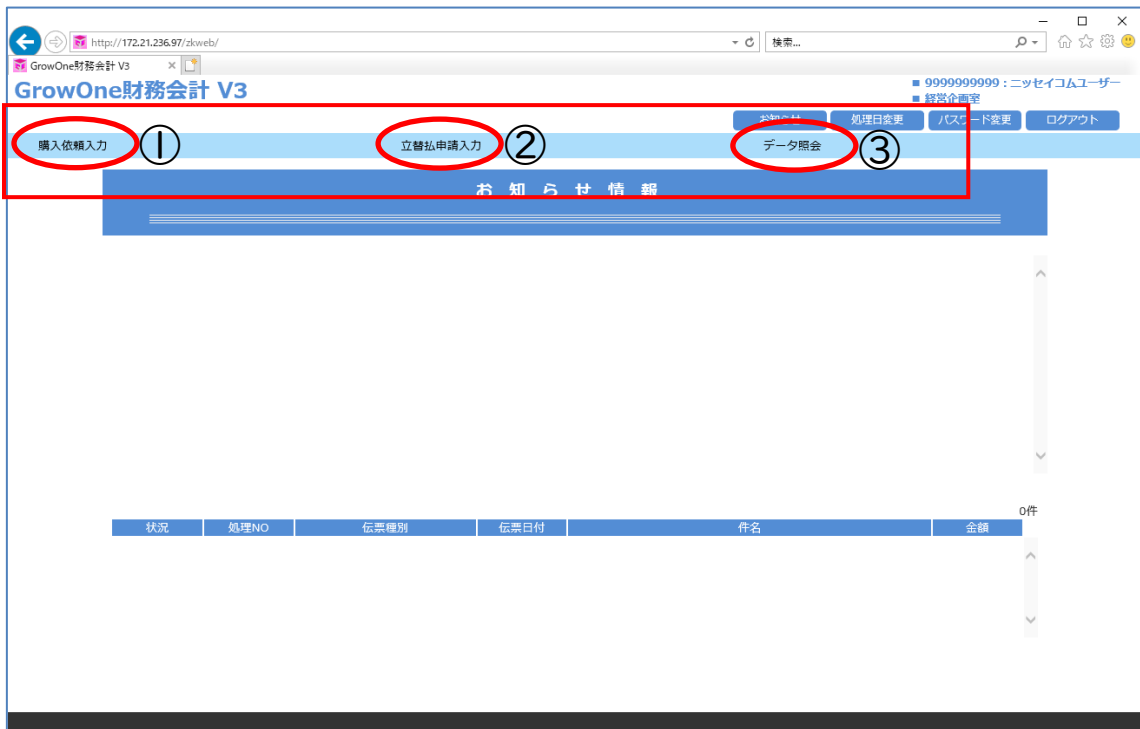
http://172.21.236.97/zkweb/

検索...

GrowOne財務会計 V3

GrowOne財務会計 V3

■ 9999999999 : ニッセイコムユーザー
■ 経営企画室

お知らせ　処理日変更　パスワード変更　ログアウト

購入依頼入力 ①　立替払申請入力 ②　データ照会 ③

お知らせ情報

0件

| 状況 | 処理NO | 伝票種別 | 伝票日付 | 件名 | 金額 |
|---|---|---|---|---|---|